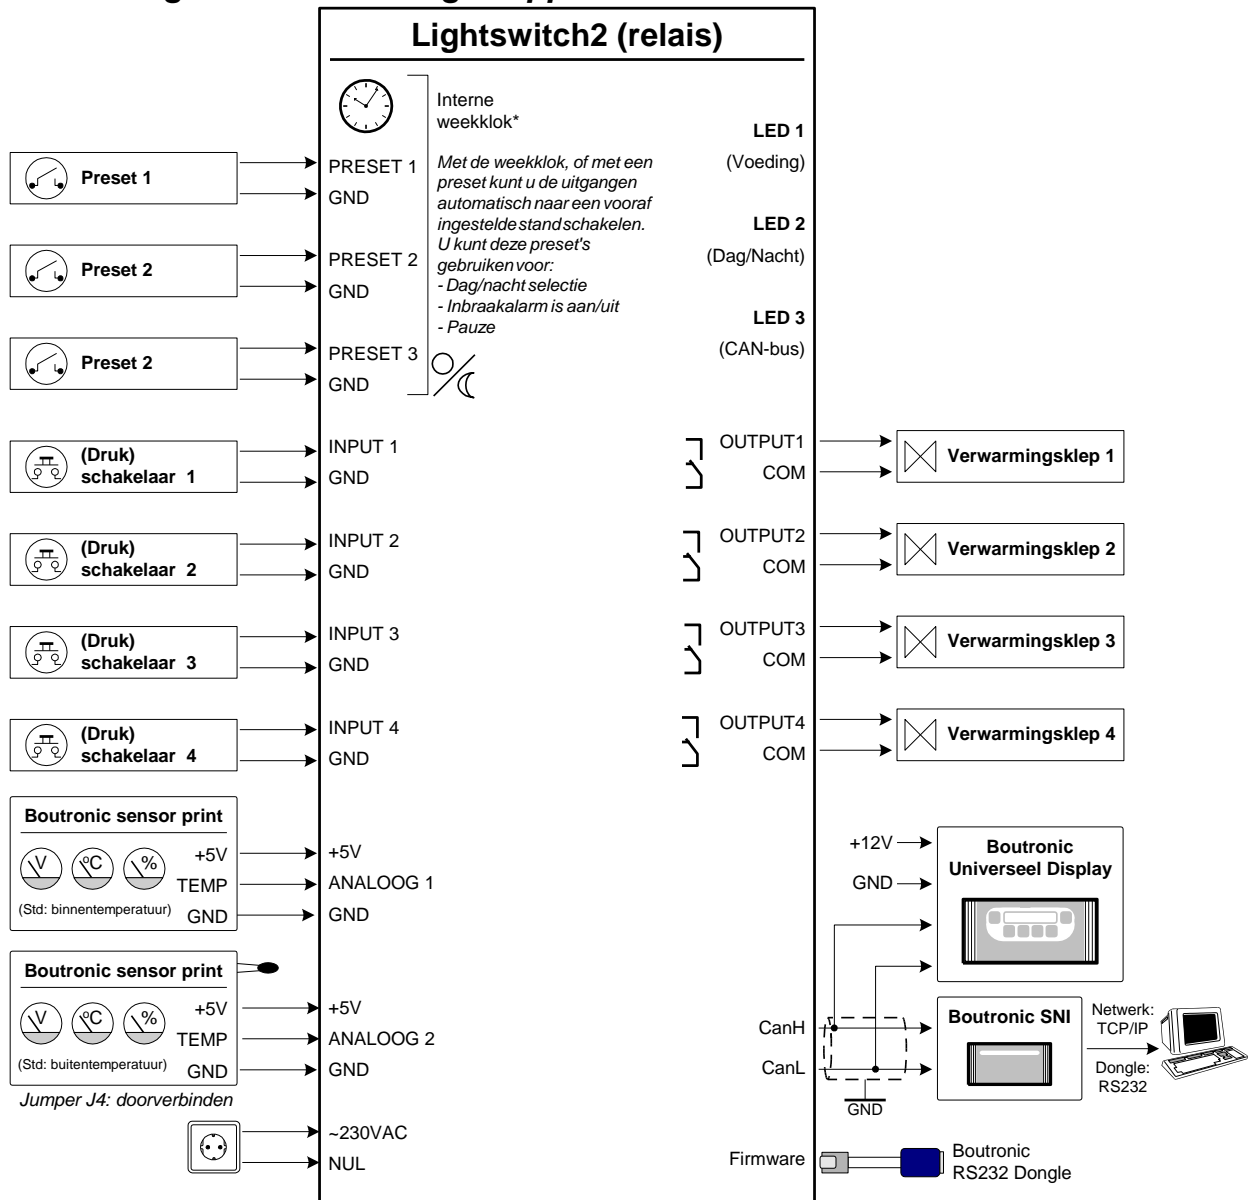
Lightswitch2 (relais)

Interne weekklok*

Met de weekklok, of met een preset kunt u de uitgangen automatisch naar een vooraf ingestelde stand schakelen. U kunt deze preset's gebruiken voor:
- Dag/nacht selectie
- Inbraakalarm is aan/uit
- Pauze

LED 1
(Voeding)

LED 2
(Dag/Nacht)

LED 3
(CAN-bus)

Preset 1
PRESET 1
GND

Preset 2
PRESET 2
GND

Preset 2
PRESET 3
GND

(Druk) schakelaar 1
INPUT 1
GND

(Druk) schakelaar 2
INPUT 2
GND

(Druk) schakelaar 3
INPUT 3
GND

(Druk) schakelaar 4
INPUT 4
GND

OUTPUT1
COM
Verwarmingsklep 1

OUTPUT2
COM
Verwarmingsklep 2

OUTPUT3
COM
Verwarmingsklep 3

OUTPUT4
COM
Verwarmingsklep 4

Boutronic sensor print
V °C %
+5V
TEMP
(Std: binnentemperatuur)
GND
+5V
ANALOOG 1
GND

Boutronic sensor print
V °C %
+5V
TEMP
(Std: buitentemperatuur)
GND
+5V
ANALOOG 2
GND

Jumper J4: doorverbinden

~230VAC
NUL

+12V
GND
Boutronic Universeel Display

CanH
CanL
GND
Boutronic SNI
Netwerk: TCP/IP
Dongle: RS232

Firmware
Boutronic RS232 Dongle